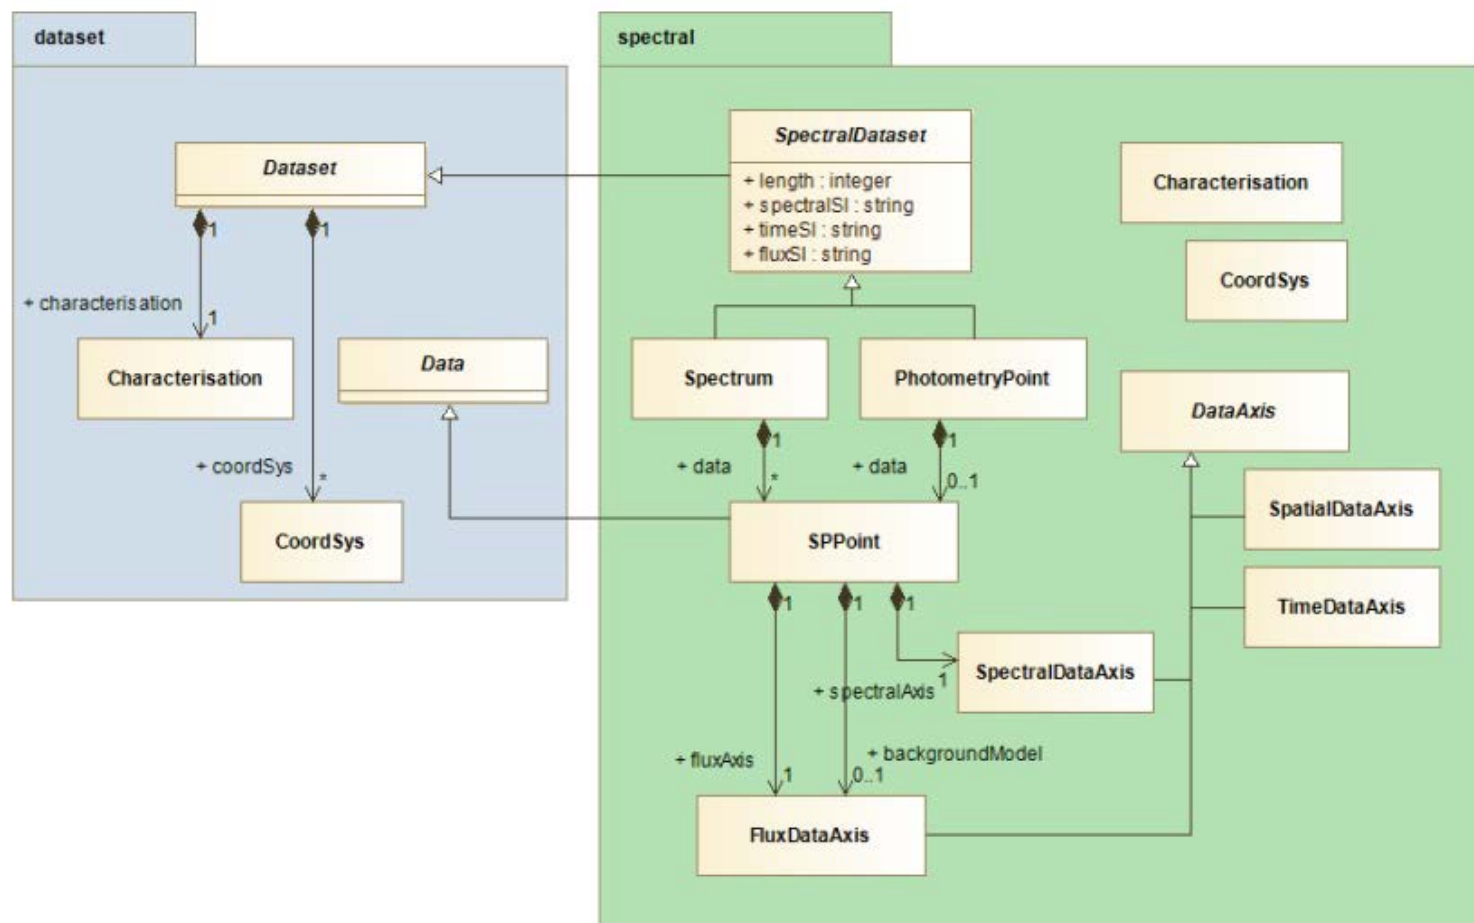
dataset

Dataset

1

1

+ characterisation

1

Characterisation

Data

+ coordSys

*

CoordSys

spectral

SpectralDataset

+ length : integer
+ spectralSI : string
+ timeSI : string
+ fluxSI : string

Characterisation

CoordSys

Spectrum

PhotometryPoint

DataAxis

1

+ data

*

1

+ data

0..1

SpatialDataAxis

SPPoint

TimeDataAxis

1

1

1

SpectralDataAxis

1

+ spectralAxis

+ backgroundModel

+ fluxAxis

1

0..1

FluxDataAxis